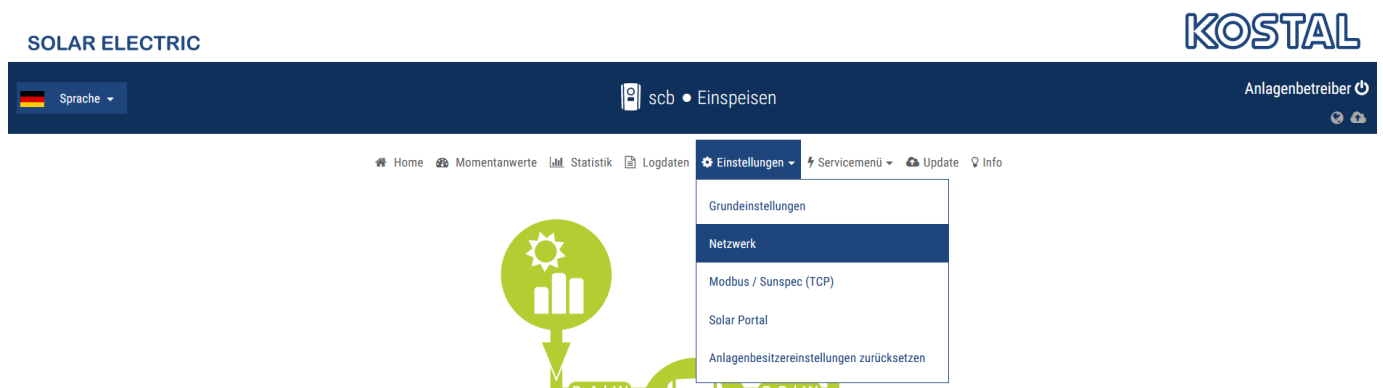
SOLAR ELECTRIC

KOSTAL

Sprache

scb • Einspeisen

Anlagenbetreiber

Home Momentanwerte Statistik Logdaten Einstellungen Servicemenü Update Info

Grundeinstellungen

Netzwerk

Modbus / Sunspec (TCP)

Solar Portal

Anlagenbesitzereinstellungen zurücksetzen